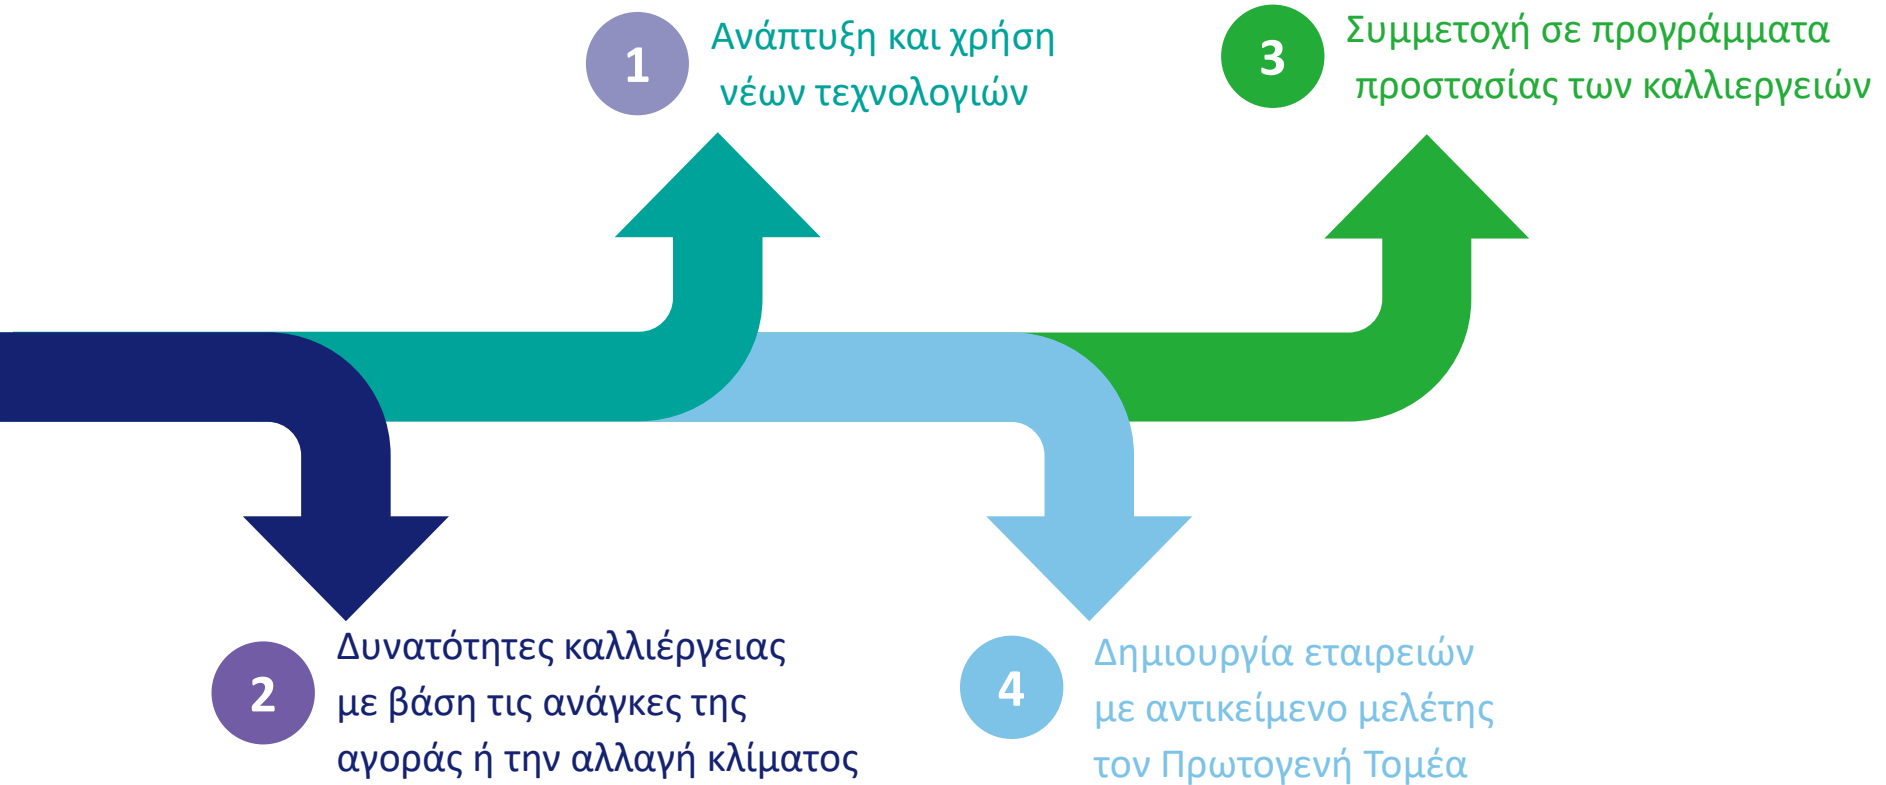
1 Ανάπτυξη και χρήση νέων τεχνολογιών

3 Συμμετοχή σε προγράμματα προστασίας των καλλιεργειών

2 Δυνατότητες καλλιέργειας με βάση τις ανάγκες της αγοράς ή την αλλαγή κλίματος

4 Δημιουργία εταιρειών με αντικείμενο μελέτης τον Πρωτογενή Τομέα